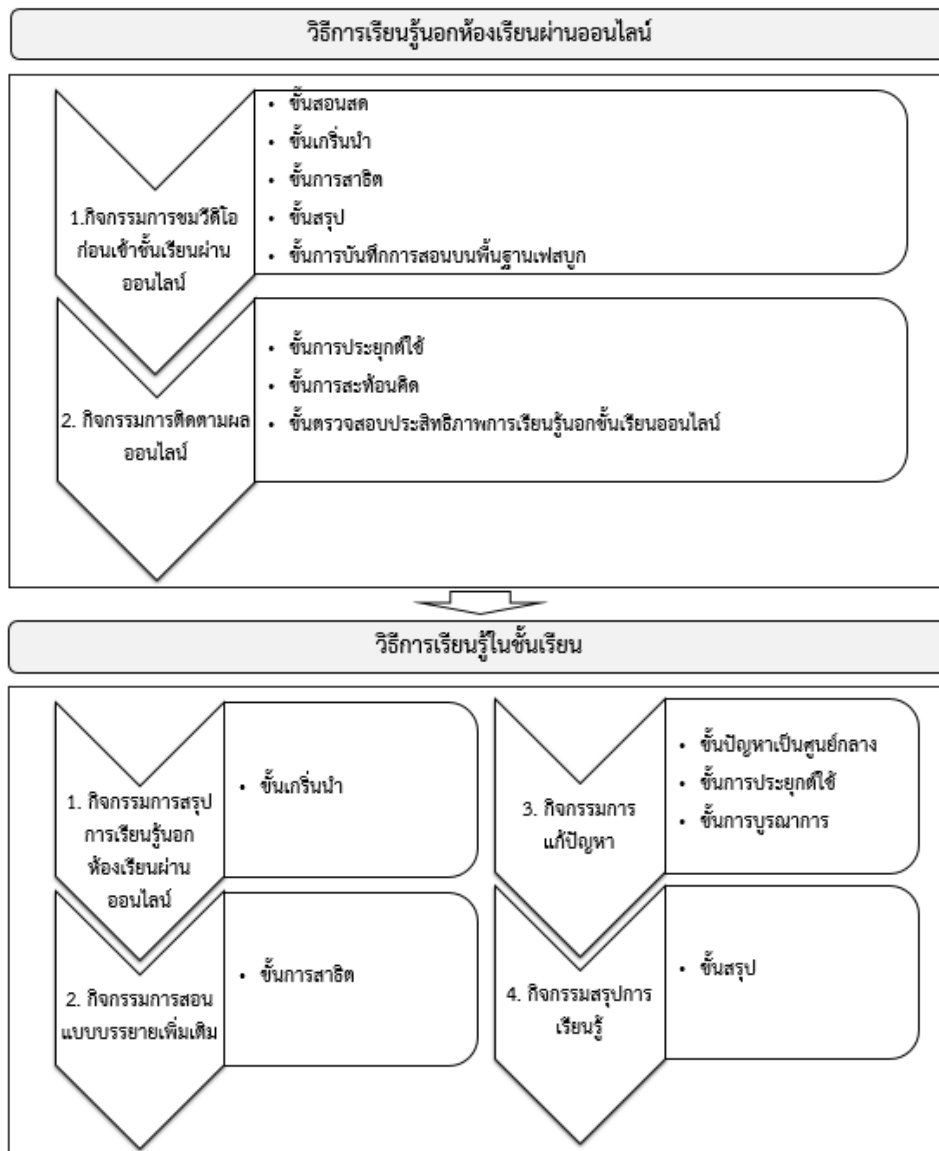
วิธีการเรียนรู้นอกห้องเรียนผ่านออนไลน์

1.กิจกรรมการชมวีดีโอก่อนเข้าชั้นเรียนผ่านออนไลน์

- ขั้นสอนสด
- ขั้นเกริ่นนำ
- ขั้นการสาธิต
- ขั้นสรุป
- ขั้นการบันทึกการสอนบนพื้นฐานเฟสบุก

2. กิจกรรมการติดตามผลออนไลน์

- ขั้นการประยุกต์ใช้
- ขั้นการสะท้อนคิด
- ขั้นตรวจสอบประสิทธิภาพการเรียนรู้นอกชั้นเรียนออนไลน์

วิธีการเรียนรู้ในชั้นเรียน

1. กิจกรรมการสรุปการเรียนรู้นอกห้องเรียนผ่านออนไลน์

- ขั้นเกริ่นนำ

2. กิจกรรมการสอนแบบบรรยายเพิ่มเติม

- ขั้นการสาธิต

3. กิจกรรมการแก้ปัญหา

- ขั้นปัญหาเป็นศูนย์กลาง
- ขั้นการประยุกต์ใช้
- ขั้นการบูรณาการ

4. กิจกรรมสรุปการเรียนรู้

- ขั้นสรุป